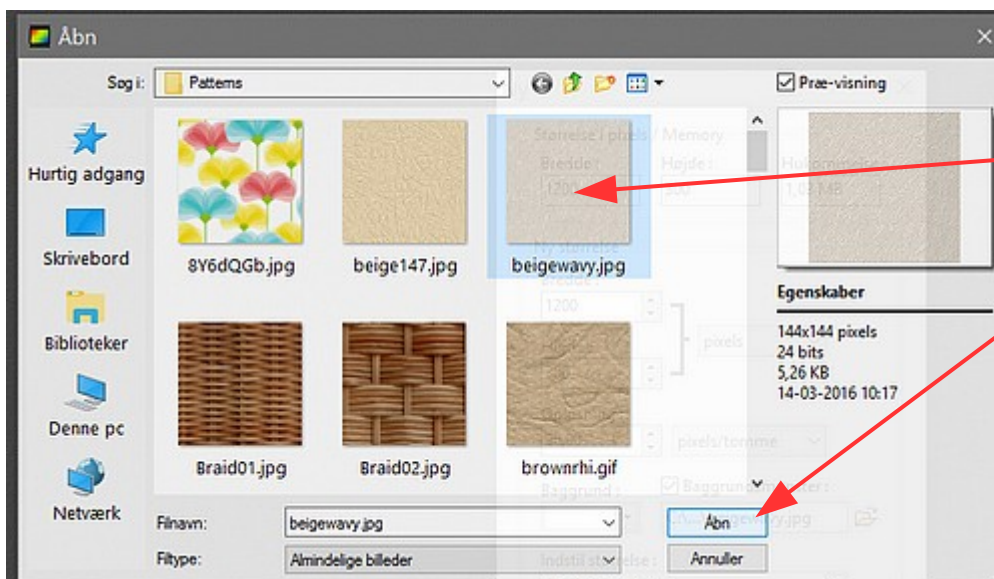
Åbn

Søg i: Patterns

Præ-visning

Hurtig adgang

Skrivebord

Biblioteker

Denne pc

Netværk

8Y6dQGb.jpg

beige147.jpg

beigewavy.jpg

Braid01.jpg

Braid02.jpg

brownrhi.gif

Egenskaber

144x144 pixels
24 bits
5,26 KB
14-03-2016 10:17

Filnavn: beigewavy.jpg

Filtype: Almindelige billeder

Åbn

Annuller